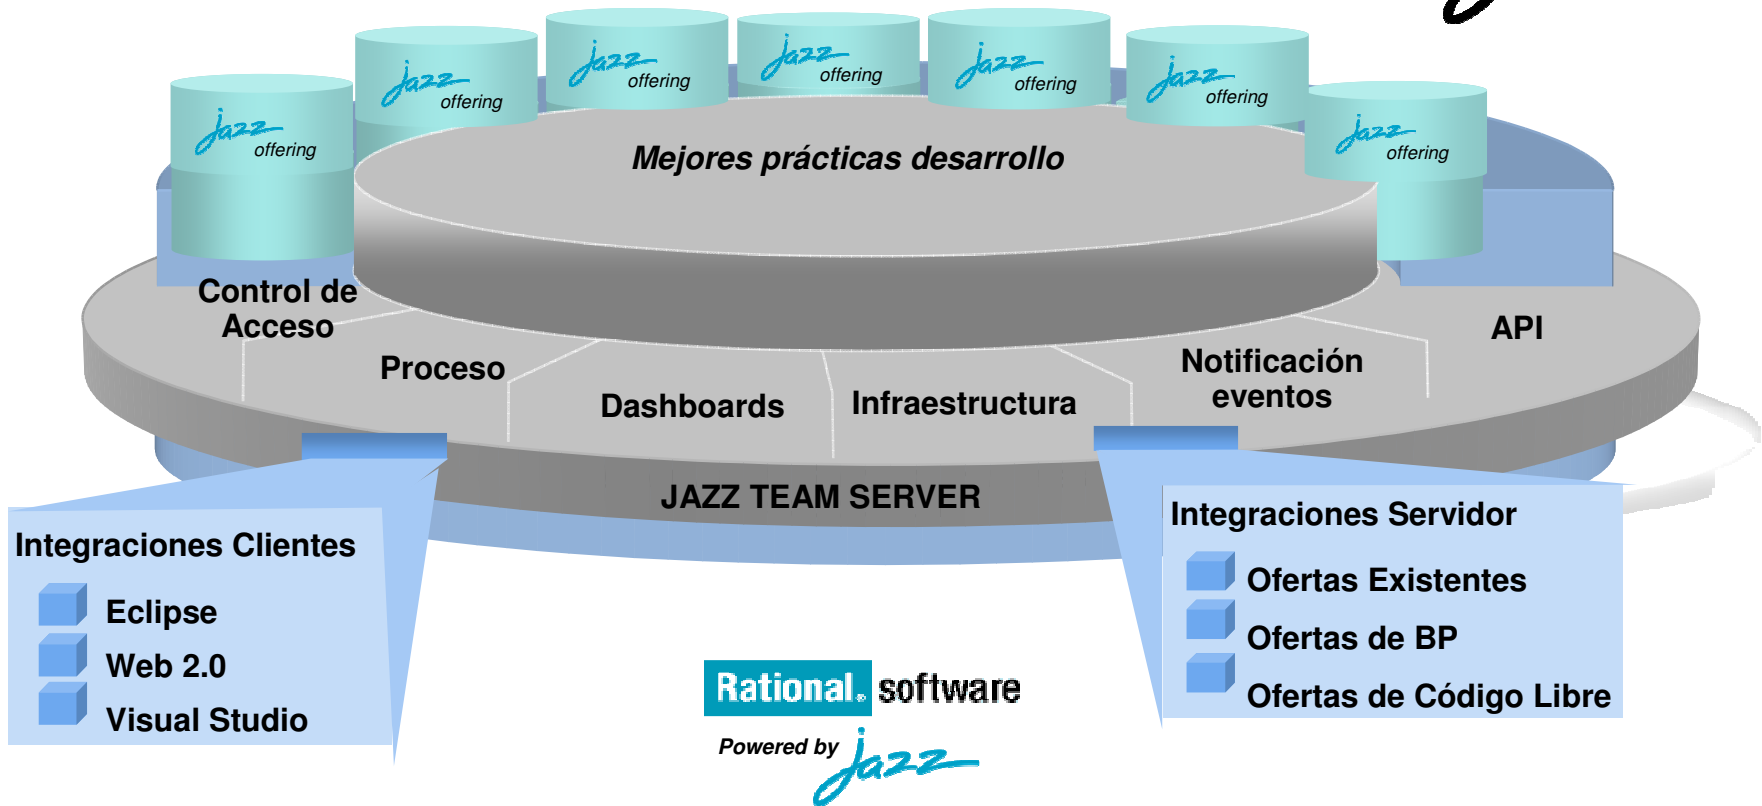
jazz offering
jazz offering
jazz offering
jazz offering
jazz offering
jazz offering
jazz offering

Mejores prácticas desarrollo

Control de Acceso

Proceso

Dashboards

Infraestructura

Notificación eventos

API

JAZZ TEAM SERVER

Integraciones Clientes

Eclipse

Web 2.0

Visual Studio

Integraciones Servidor

Ofertas Existentes

Ofertas de BP

Ofertas de Código Libre

Rational. software

Powered by jazz